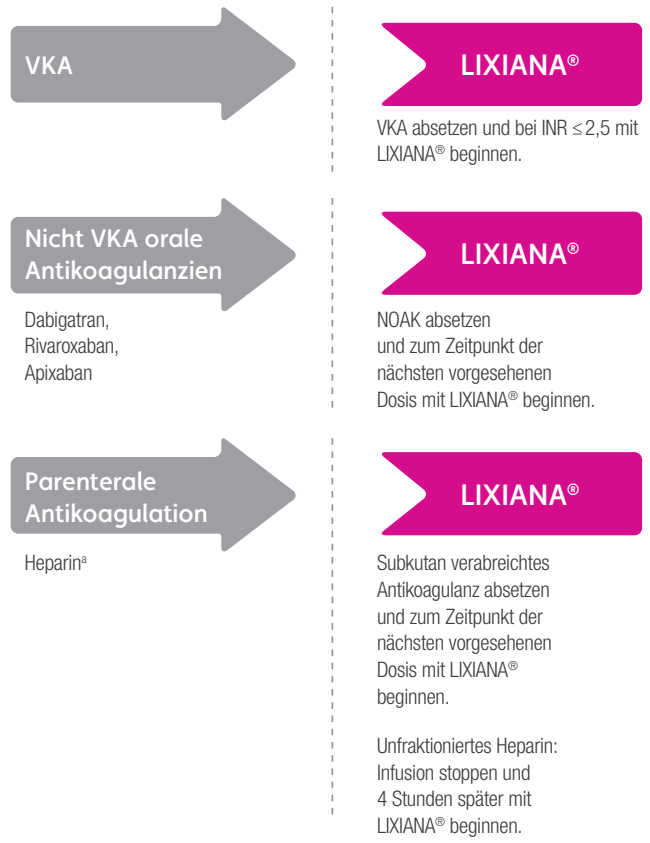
VKA

LIXIANA®

VKA absetzen und bei INR $\leq 2{,}5$ mit LIXIANA® beginnen.

Nicht VKA orale Antikoagulanzien

Dabigatran, Rivaroxaban, Apixaban

LIXIANA®

NOAK absetzen und zum Zeitpunkt der nächsten vorgesehenen Dosis mit LIXIANA® beginnen.

Parenterale Antikoagulation

Heparin$^{a}$

LIXIANA®

Subkutan verabreichtes Antikoagulanz absetzen und zum Zeitpunkt der nächsten vorgesehenen Dosis mit LIXIANA® beginnen.

Unfraktioniertes Heparin: Infusion stoppen und 4 Stunden später mit LIXIANA® beginnen.